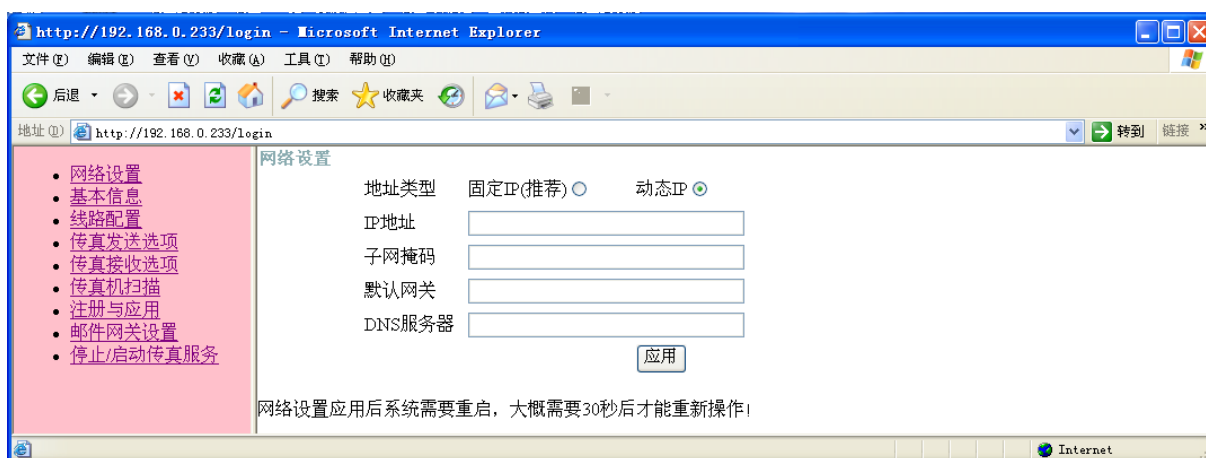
http://192.168.0.233/login - Microsoft Internet Explorer

文件(F) 编辑(E) 查看(V) 收藏(A) 工具(T) 帮助(H)

后退 搜索 收藏夹

地址(D) http://192.168.0.233/login 转到 链接

- 网络设置
- 基本信息
- 线路配置
- 传真发送选项
- 传真接收选项
- 传真机扫描
- 注册与应用
- 邮件网关设置
- 停止/启动传真服务

网络设置

地址类型 固定IP(推荐) 动态IP

IP地址

子网掩码

默认网关

DNS服务器

应用

网络设置应用后系统需要重启，大概需要30秒后才能重新操作!

Internet